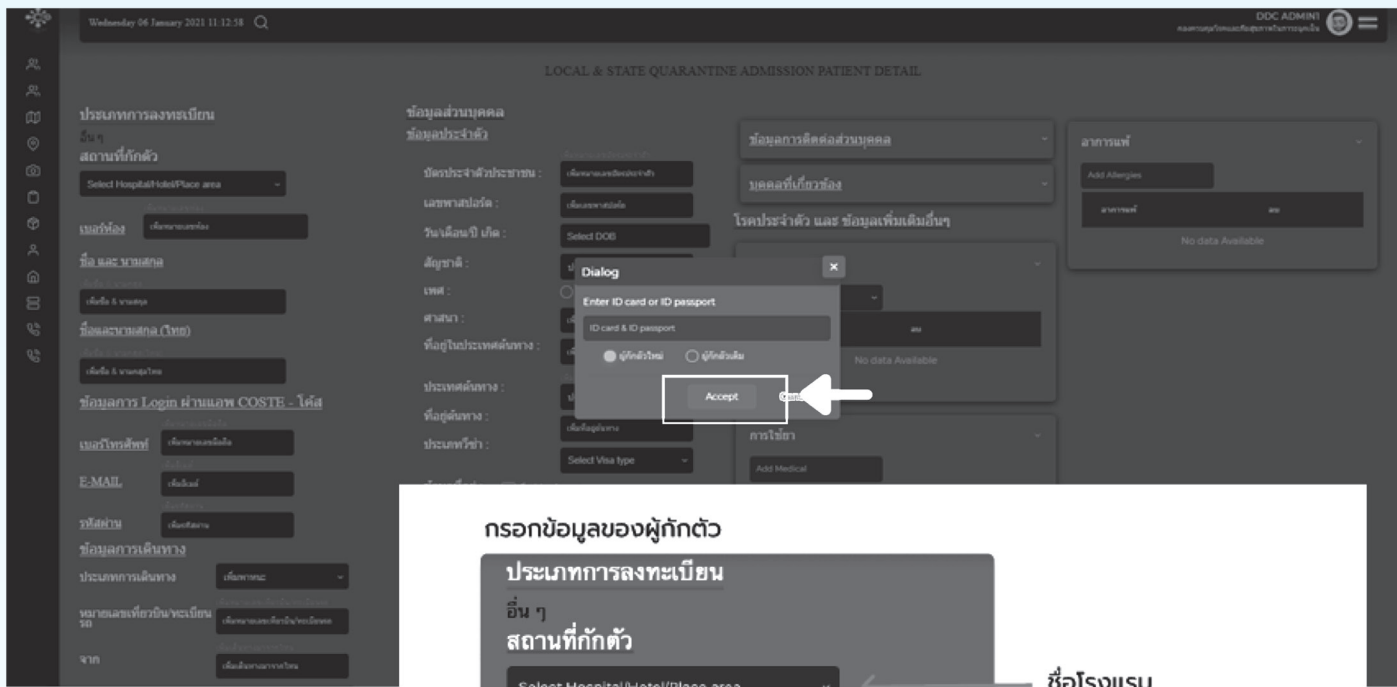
Wednesday 06 January 2021 11:12:58

DDC ADMIN1

LOCAL & STATE QUARANTINE ADMISSION PATIENT DETAIL

ประเภทการลงทะเบียน
อื่น ๆ
สถานที่กักตัว
Select Hospital/Hotel/Place area

เบอร์ห้อง
ชื่อ และ นามสกุล
ชื่อและนามสกุล (ไทย)
ข้อมูลการ Login ผ่านแอพ COSTE - โค้ส
เบอร์โทรศัพท์
E-MAIL
รหัสผ่าน
ข้อมูลการเดินทาง
ประเภทการเดินทาง
หมายเลขเที่ยวบิน/ทะเบียนรถ
จาก

ข้อมูลส่วนบุคคล
ข้อมูลประจำตัว
บัตรประจำตัวประชาชน :
เลขพาสปอร์ต :
วันเดือนปี เกิด :
Select DOB
สัญชาติ :
เพศ :
ศาสนา :
ที่อยู่ในประเทศต้นทาง :
ประเทศต้นทาง :
ที่อยู่ต้นทาง :
ประเภทวีซ่า :
Select Visa type

ข้อมูลการติดต่อส่วนบุคคล
บุคคลที่เกี่ยวข้อง
โรคประจำตัว และ ข้อมูลเพิ่มเติมอื่นๆ
No data Available
การใช้ยา
Add Medical

อาการแพ้
Add Allergies
No data Available

Dialog
Enter ID card or ID passport
ID card & ID passport
ผู้กักตัวใหม่ ผู้กักตัวเดิม
Accept

กรอกข้อมูลของผู้กักตัว
ประเภทการลงทะเบียน
อื่น ๆ
สถานที่กักตัว
Select Hospital/Hotel/Place area
ชื่อโรงแรม